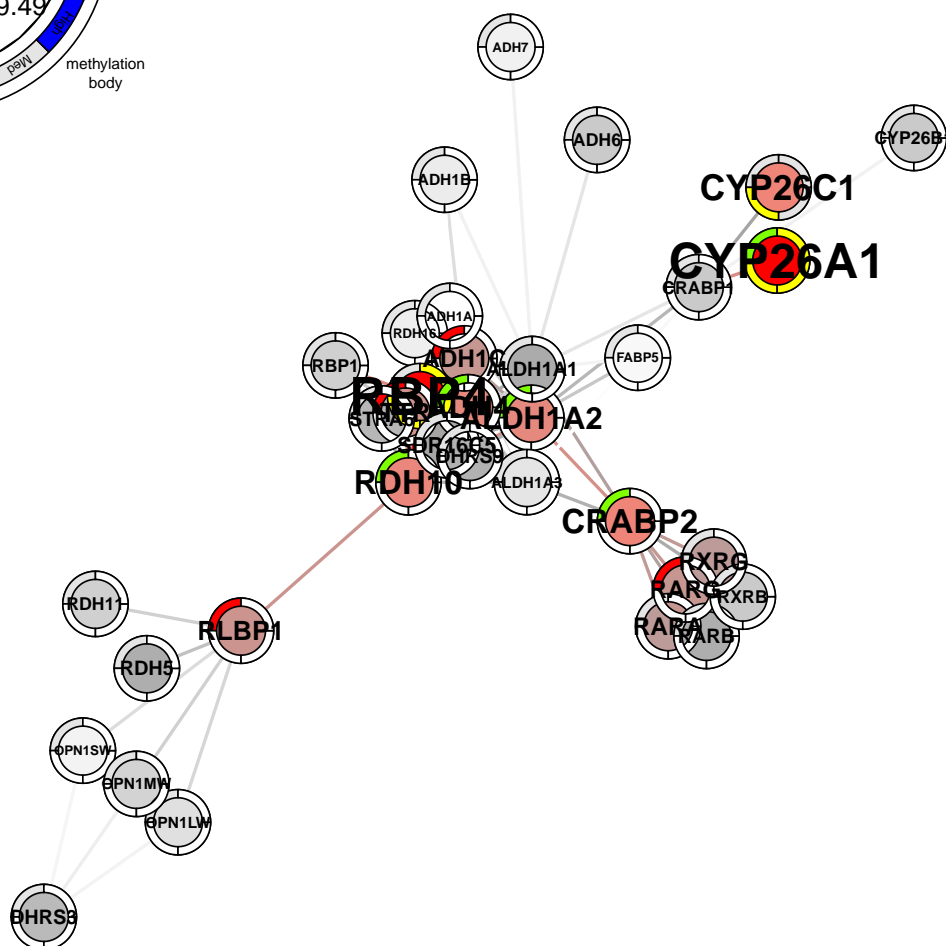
9.49

Med

High

methylation body

ADH7

ADH6

CYP26B

ADH1B

CYP26C1

CYP26A1

CRABP1

ADH1A

RDH16

ADH1C

RBP1

FABP5

ALDH1A1

RBP4

STRA6

ALDH1A2

SDR16C5

DHRS9

RDH10

ALDH1A3

CRABP2

RXRG

RARG

RXRB

RARA

RARB

RDH11

RLBP1

RDH5

OPN1SW

OPN1MW

OPN1LW

DHRS3